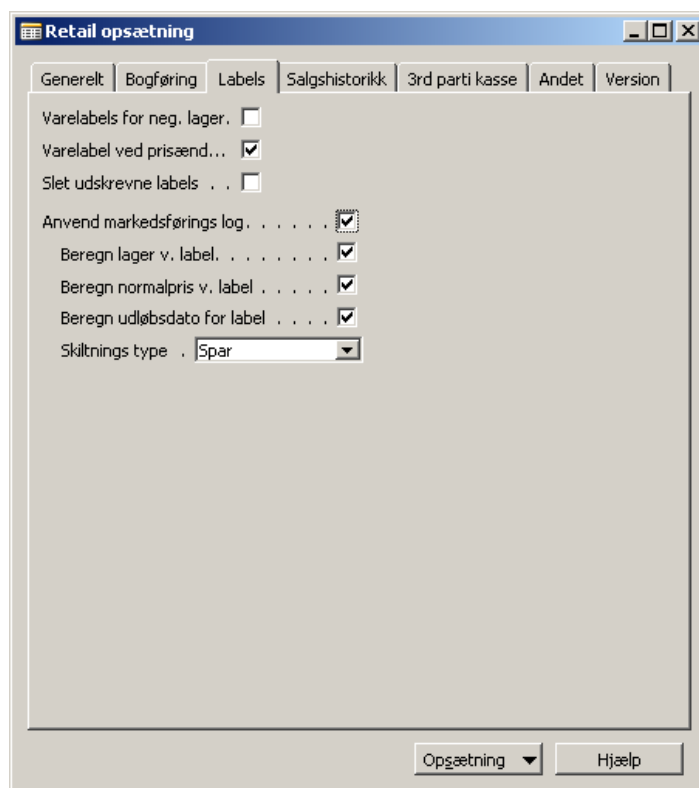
Retail opsætning

Generelt | Bogføring | Labels | Salgshistorikk | 3rd parti kasse | Andet | Version

Varelabels for neg. lager.

Varelabel ved prisænd...

Slet udskrevne labels . .

Anvend markedsførings log. . . . . .

Beregn lager v. label. . . . . . . .

Beregn normalpris v. label . . . . .

Beregn udløbsdato for label . . . .

Skiltnings type . Spar

Opsætning

Hjælp